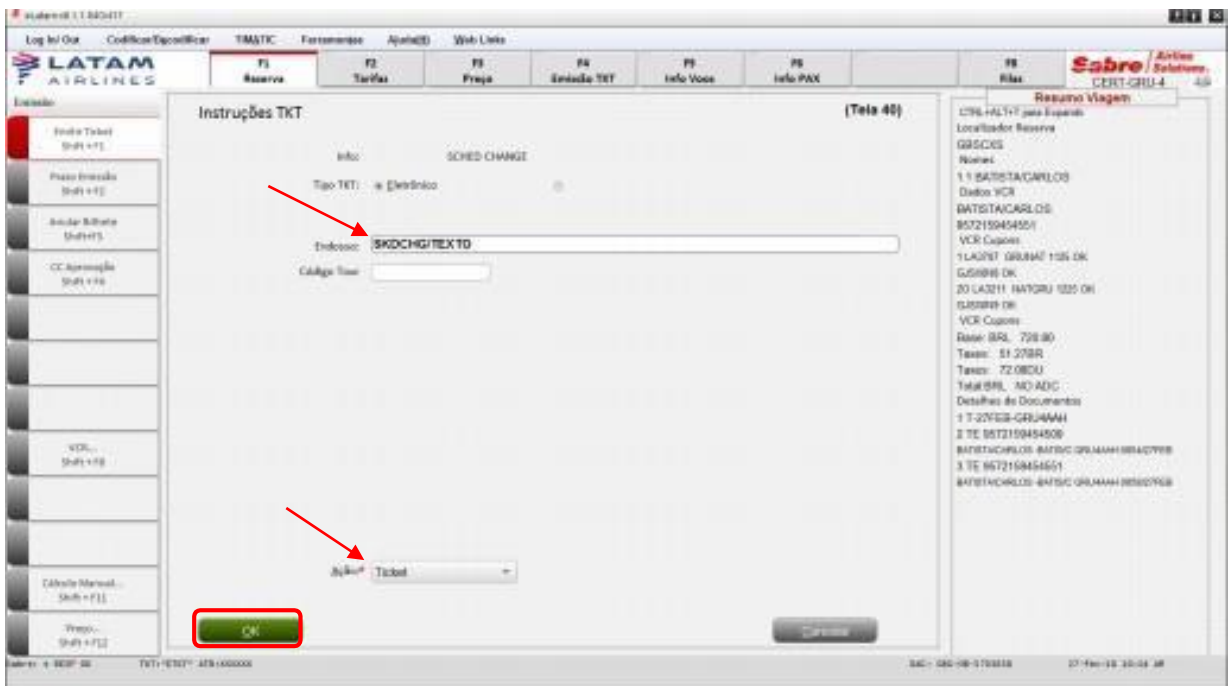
Log In/Out Codificar/Decodificar TIMATIC Ferramentas Ajuda(B) Web Links

LATAM AIRLINES

F1 Reserva | F2 Tarifas | F3 Preço | F4 Emissão TKT | F5 Info Voos | F6 Info PAX | F8 Filas

Sabre Airline Solutions CERT-GRU-4

Emissão

Emitir Ticket Shift+F1

Prazo Emissão Shift+F2

Anular Bilhete Shift+F3

CC Aprovação Shift+F4

VCR... Shift+F8

Cálculo Manual... Shift+F11

Preço... Shift+F12

Instruções TKT

(Tela 40)

Info: SCHED CHANGE

Tipo TKT: Eletrônico

Endosso: SKDCHG/TEXTO

Código Tour:

Ação: Ticket

OK

Cancelar

Resumo Viagem

CTRL+ALT+T para Expandir
Localizador Reserva
GBSCXS
Nomes
1.1 BATISTA/CARLOS
Dados VCR
BATISTA/CARLOS
9572159454551
VCR Cupons
1 LA3767 GRUMAT 1135 OK
GJS8IB8 OK
2O LA3211 MATGRU 1225 OK
GJS8IB8 OK
VCR Cupons
Base: BRL 728.00
Taxas: 51.27BR
Taxas: 72.08DU
Total BRL NO ADC
Detalhes do Documentos
1 T-27FEB-GRU4MAH
2 TE 9572159454509
BATISTA/CARLOS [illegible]
3 TE 9572159454551
BATISTA/CARLOS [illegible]

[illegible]